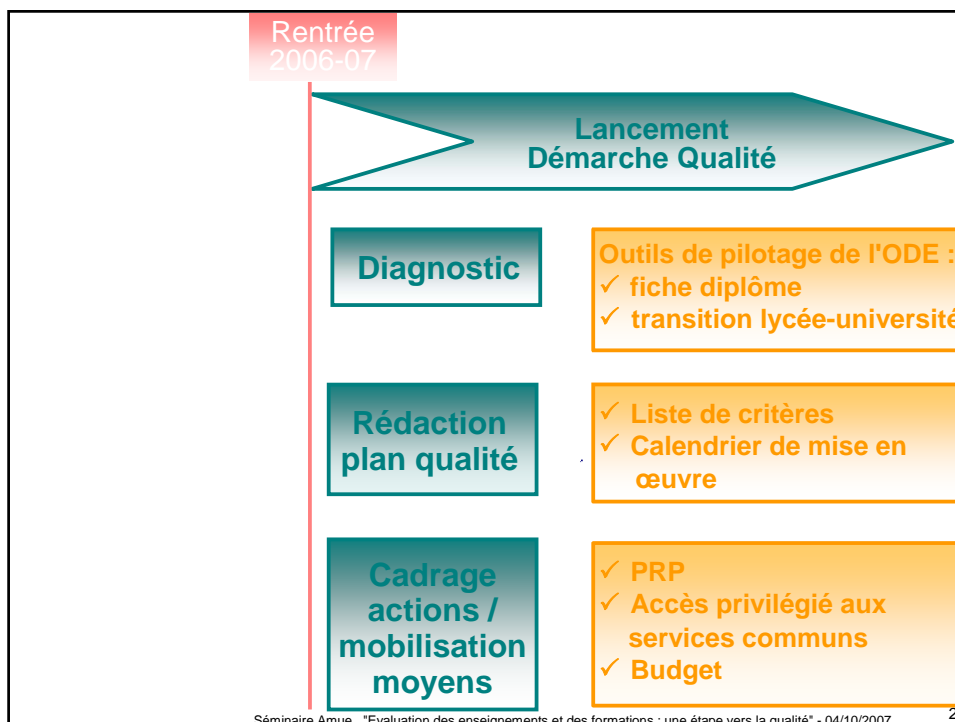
Rentrée 2006-07

Lancement
Démarche Qualité

Diagnostic

Outils de pilotage de l'ODE :
✓ fiche diplôme
✓ transition lycée-universit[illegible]

Rédaction plan qualité

✓ Liste de critères
✓ Calendrier de mise en œuvre

Cadrage actions / mobilisation moyens

✓ PRP
✓ Accès privilégié aux services communs
✓ Budget

Séminaire Amue "Evaluation des enseignements et des formations : une étape vers la qualité" - 04/10/2007

2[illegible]